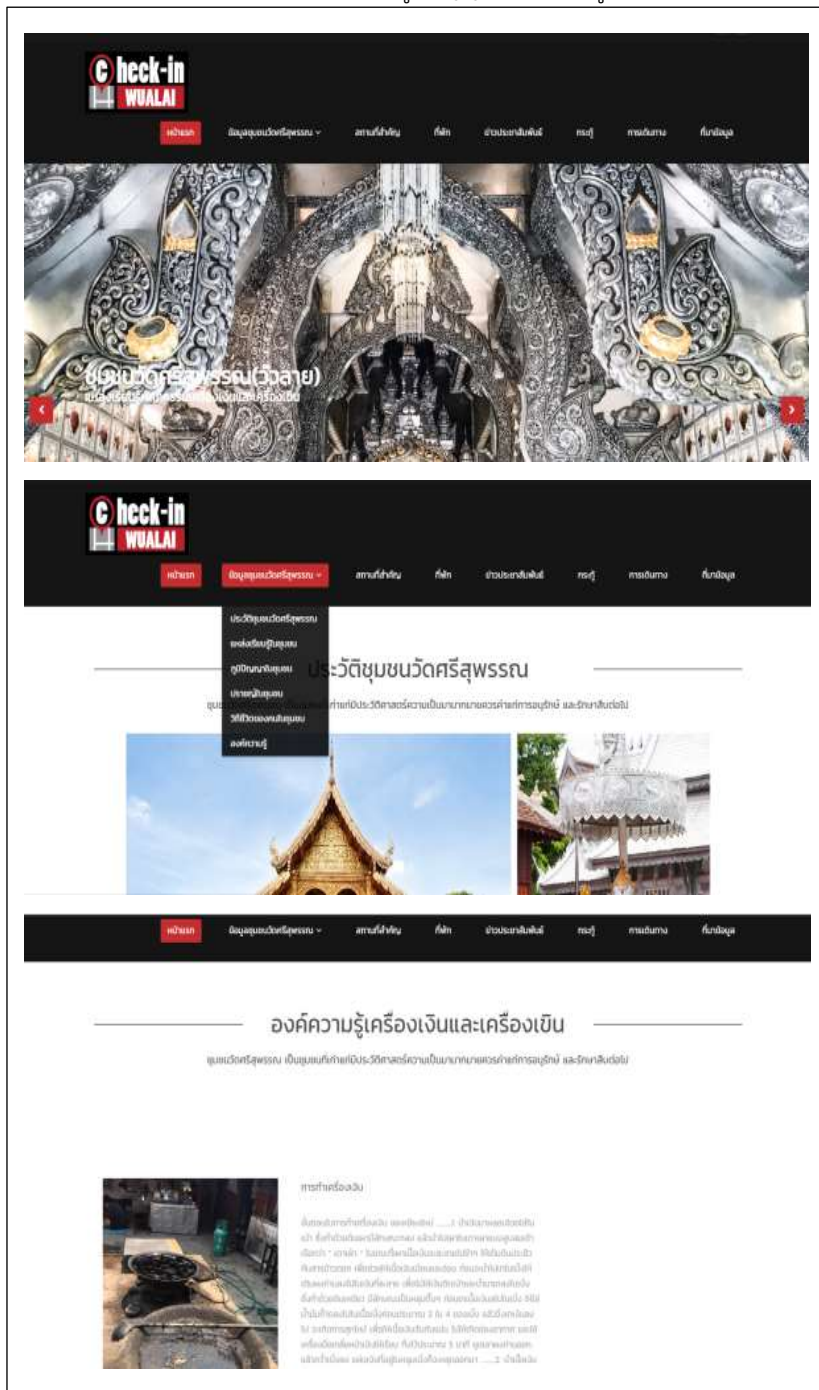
Check-in WUALAI

หน้าแรก ข้อมูลชุมชนวัดศรีสุพรรณ สถานที่สำคัญ ที่พัก ข่าวประชาสัมพันธ์ กระทู้ การเดินทาง ที่มาข้อมูล

ชุมชนวัดศรีสุพรรณ(วัวลาย)

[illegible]

Check-in WUALAI

หน้าแรก ข้อมูลชุมชนวัดศรีสุพรรณ สถานที่สำคัญ ที่พัก ข่าวประชาสัมพันธ์ กระทู้ การเดินทาง ที่มาข้อมูล

ประวัติชุมชนวัดศรีสุพรรณ
แหล่งเรียนรู้ในชุมชน
ภูมิปัญญาในชุมชน
ปราชญ์ในชุมชน
วิถีชีวิตของคนในชุมชน
องค์ความรู้

ประวัติชุมชนวัดศรีสุพรรณ

ชุมชน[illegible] เป็นชุมชนที่ทำ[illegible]ประวัติศาสตร์ความเป็นมายาวนานควรค่าแก่การอนุรักษ์ และรักษาสืบต่อไป

หน้าแรก ข้อมูลชุมชนวัดศรีสุพรรณ สถานที่สำคัญ ที่พัก ข่าวประชาสัมพันธ์ กระทู้ การเดินทาง ที่มาข้อมูล

องค์ความรู้เครื่องเงินและเครื่องเขิน

ชุมชนวัดศรีสุพรรณ เป็นชุมชนที่ทำ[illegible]ประวัติศาสตร์ความเป็นมายาวนานควรค่าแก่การอนุรักษ์ และรักษาสืบต่อไป

การทำเครื่องเงิน

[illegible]